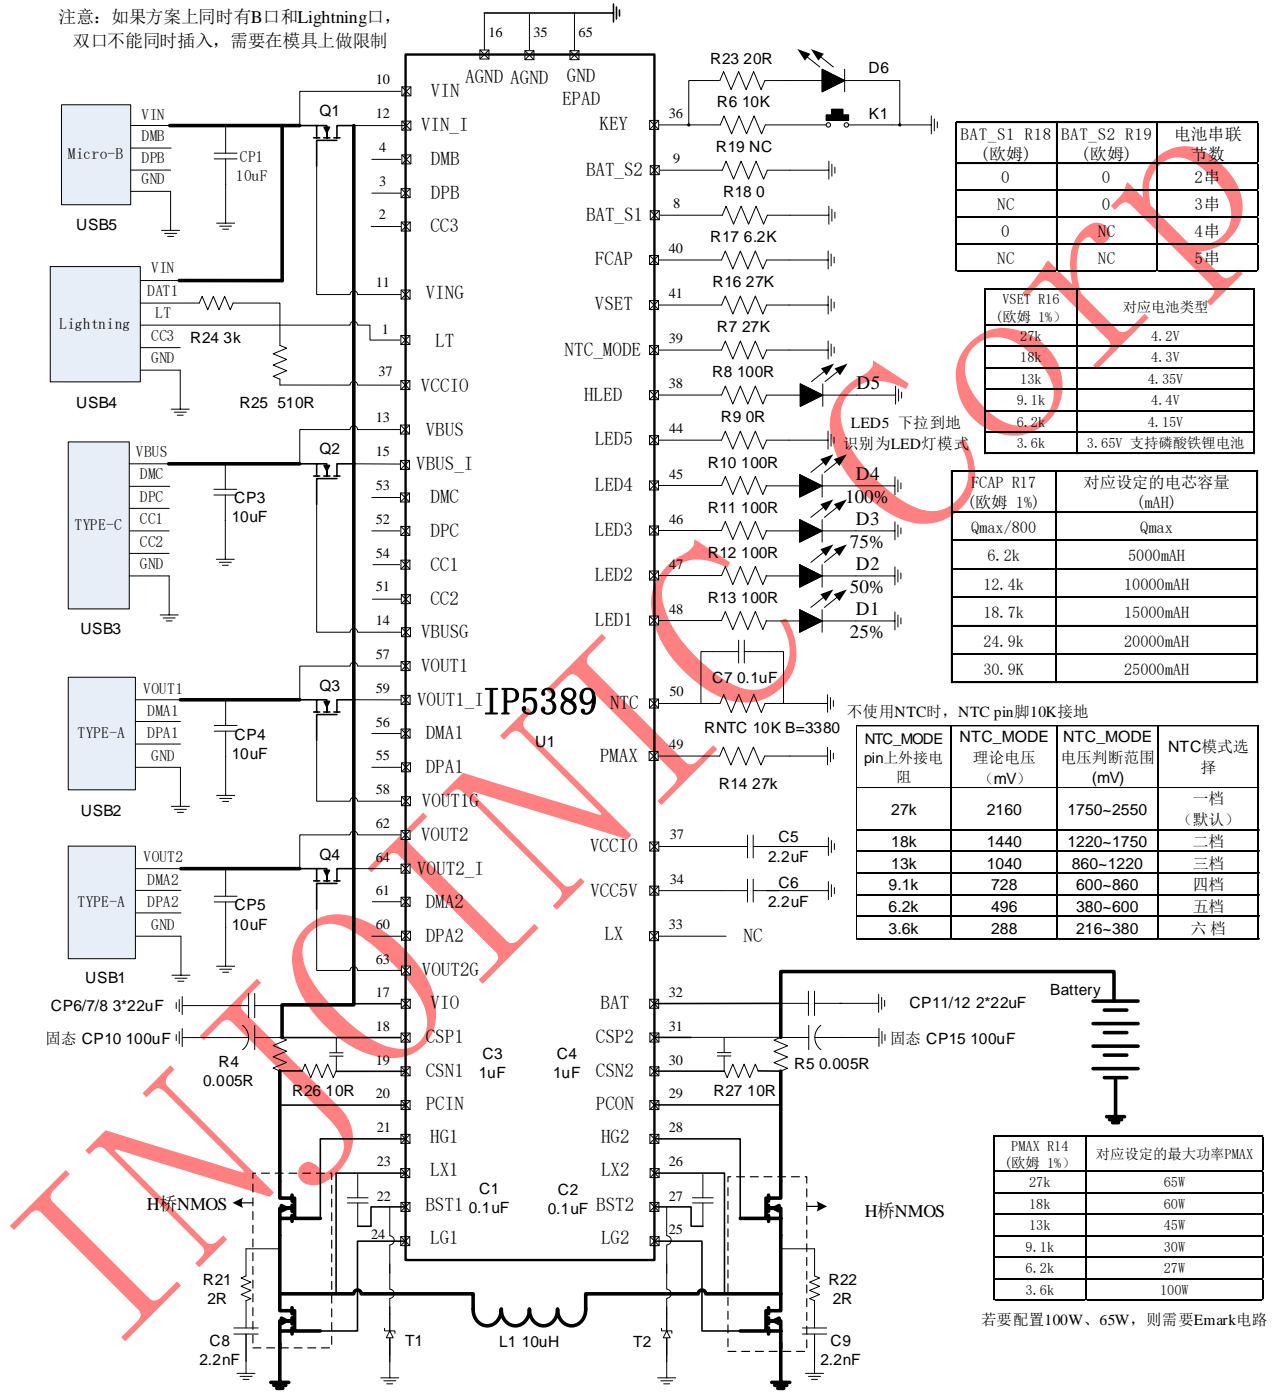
注意：如果方案上同时有B口和Lightning口，
双口不能同时插入，需要在模具上做限制

16 35 65
AGND AGND GND
EPAD

10 VIN
12 VIN_I
4 DMB
3 DPB
2 CC3
11 VING
1 LT
37 VCCIO
13 VBUS
15 VBUS_I
53 DMC
52 DPC
54 CC1
51 CC2
14 VBUSG
57 VOUT1
59 VOUT1_I
56 DMA1
55 DPA1
58 VOUT1G
62 VOUT2
64 VOUT2_I
61 DMA2
60 DPA2
63 VOUT2G
17 VIO
18 CSP1
19 CSN1
20 PCIN
21 HG1
23 LX1
22 BST1
24 LG1

IP5389
U1

KEY 36
BAT_S2 9
BAT_S1 8
FCAP 40
VSET 41
NTC_MODE 39
HLED 38
LED5 44
LED4 45
LED3 46
LED2 47
LED1 48
NTC 50
PMAX 49
VCCIO 37
VCC5V 34
LX 33
BAT 32
CSP2 31
CSN2 30
PCON 29
HG2 28
LX2 26
BST2 27
LG2 25

Micro-B VIN DMB DPB GND
USB5
CP1 10uF
Lightning VIN DAT1 LT CC3 GND
USB4
R24 3k
R25 510R
Q1
Q2
Q3
Q4
TYPE-C VBUS DMC DPC CC1 CC2 GND
USB3
CP3 10uF
TYPE-A VOUT1 DMA1 DPA1 GND
USB2
CP4 10uF
TYPE-A VOUT2 DMA2 DPA2 GND
USB1
CP5 10uF
CP6/7/8 3*22uF
固态 CP10 100uF
R4 0.005R
R26 10R
C3 1uF
C4 1uF
R27 10R
R5 0.005R
CP11/12 2*22uF
固态 CP15 100uF
Battery
H桥NMOS
C1 0.1uF
C2 0.1uF
H桥NMOS
R21 2R
C8 2.2nF
T1
L1 10uH
T2
R22 2R
C9 2.2nF

R23 20R
D6
R6 10K
K1
R19 NC
R18 0
R17 6.2K
R16 27K
R7 27K
R8 100R
D5
R9 0R
LED5 下拉到地
识别为LED灯模式
R10 100R
D4 100%
R11 100R
D3 75%
R12 100R
D2 50%
R13 100R
D1 25%
C7 0.1uF
RNTC 10K B=3380
R14 27k
C5 2.2uF
C6 2.2uF
NC

| BAT_S1 R18 (欧姆) | BAT_S2 R19 (欧姆) | 电池串联节数 |
|---|---|---|
| 0 | 0 | 2串 |
| NC | 0 | 3串 |
| 0 | NC | 4串 |
| NC | NC | 5串 |

| VSET R16 (欧姆 1%) | 对应电池类型 |
|---|---|
| 27k | 4.2V |
| 18k | 4.3V |
| 13k | 4.35V |
| 9.1k | 4.4V |
| 6.2k | 4.15V |
| 3.6k | 3.65V 支持磷酸铁锂电池 |

| FCAP R17 (欧姆 1%) | 对应设定的电芯容量 (mAH) |
|---|---|
| Qmax/800 | Qmax |
| 6.2k | 5000mAH |
| 12.4k | 10000mAH |
| 18.7k | 15000mAH |
| 24.9k | 20000mAH |
| 30.9K | 25000mAH |

不使用NTC时，NTC pin脚10K接地

| NTC_MODE pin上外接电阻 | NTC_MODE 理论电压（mV） | NTC_MODE 电压判断范围 (mV) | NTC模式选择 |
|---|---|---|---|
| 27k | 2160 | 1750~2550 | 一档（默认） |
| 18k | 1440 | 1220~1750 | 二档 |
| 13k | 1040 | 860~1220 | 三档 |
| 9.1k | 728 | 600~860 | 四档 |
| 6.2k | 496 | 380~600 | 五档 |
| 3.6k | 288 | 216~380 | 六档 |

| PMAX R14 (欧姆 1%) | 对应设定的最大功率PMAX |
|---|---|
| 27k | 65W |
| 18k | 60W |
| 13k | 45W |
| 9.1k | 30W |
| 6.2k | 27W |
| 3.6k | 100W |

若要配置100W、65W，则需要Emark电路

INJOINIC Corp